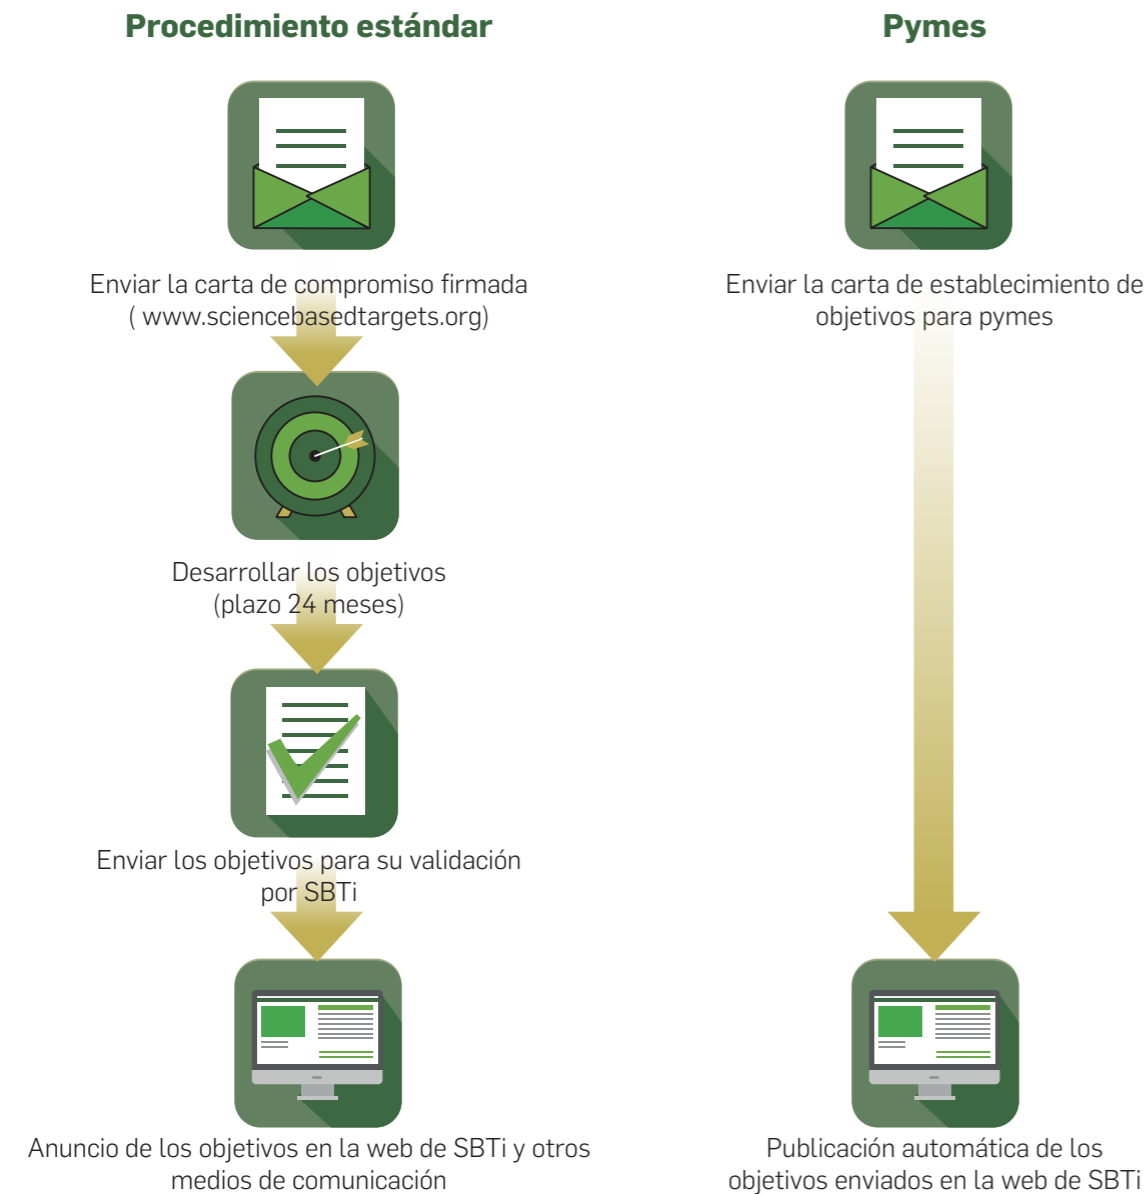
Procedimiento estándar

Enviar la carta de compromiso firmada ( www.sciencebasedtargets.org)

Desarrollar los objetivos (plazo 24 meses)

Enviar los objetivos para su validación por SBTi

Anuncio de los objetivos en la web de SBTi y otros medios de comunicación

Pymes

Enviar la carta de establecimiento de objetivos para pymes

Publicación automática de los objetivos enviados en la web de SBTi